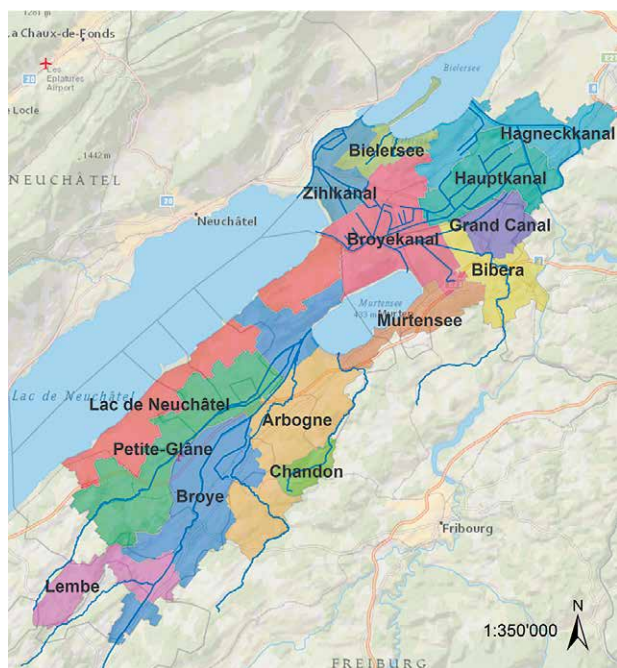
1261 m
La Chaux-de-Fonds
Les Eplatures Airport
Le Locle
1442 m
NEUCHÂTEL
Bielersee
Hagneckkanal
Bielersee
Hauptkanal
Zihlkanal
Neuchâtel
Grand Canal
Broyekanal
Bibera
Murtensee
433 m
Murtensee
Lac de Neuchâtel
Lac de Neuchâtel
Arbogne
Petite-Glâne
Chandon
Broye
Fribourg
Lembe
N
1:350'000
FREIBURG